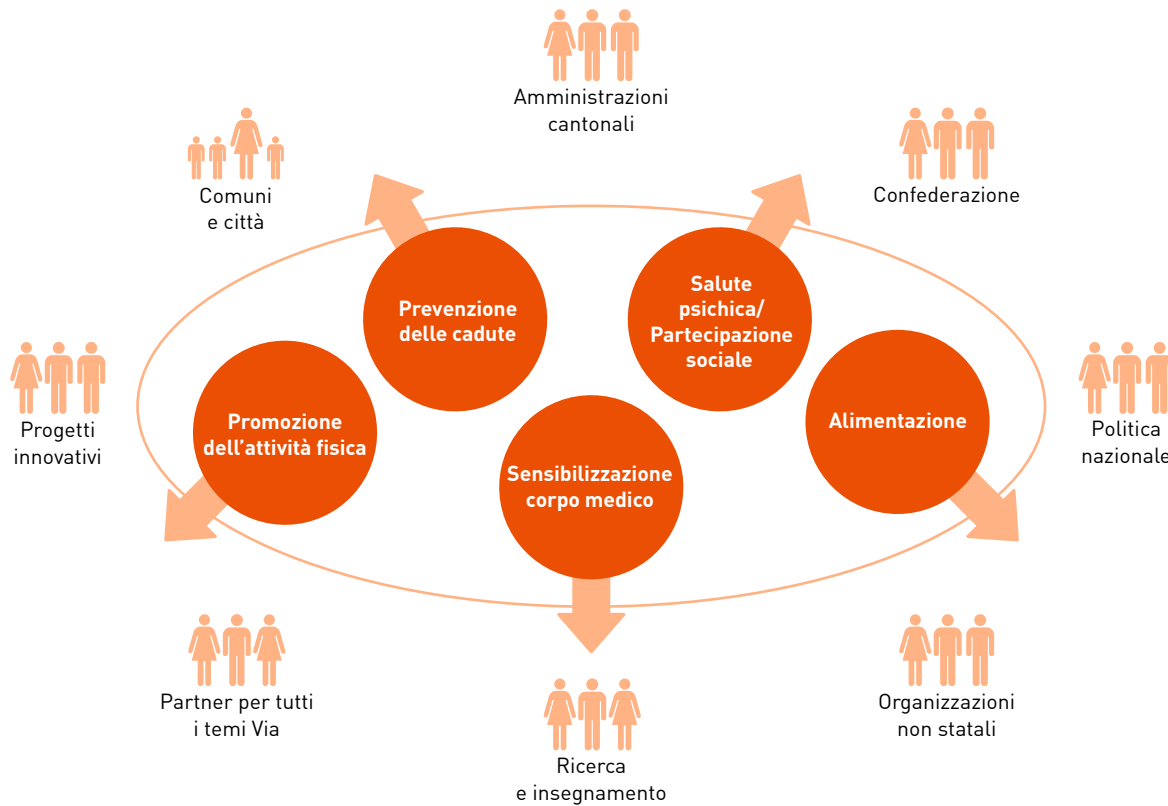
Amministrazioni cantonali

Comuni e città

Confederazione

Prevenzione delle cadute

Salute psichica/ Partecipazione sociale

Progetti innovativi

Promozione dell'attività fisica

Alimentazione

Politica nazionale

Sensibilizzazione corpo medico

Partner per tutti i temi Via

Organizzazioni non statali

Ricerca e insegnamento